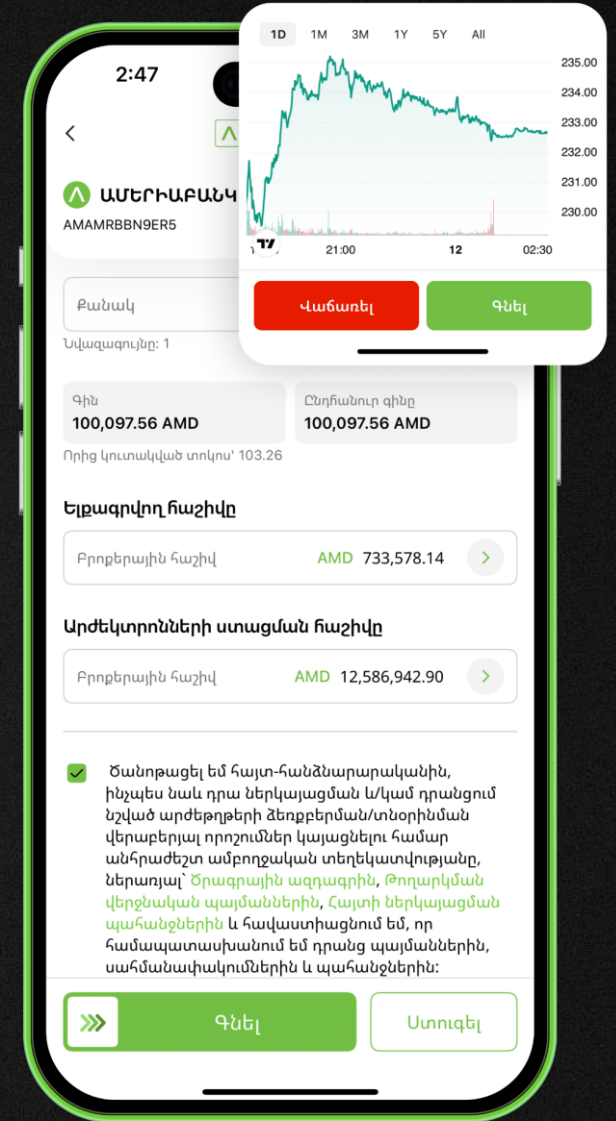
1D 1M 3M 1Y 5Y All

235.00
234.00
233.00
232.00
231.00
230.00

21:00 12 02:30

Վաճառել Գնել

2:47

ԱՄԵՐԻԱԲԱՆԿ
AMAMRBBN9ER5

Քանակ
Նվազագույնը: 1

Գին
100,097.56 AMD

Ընդհանուր գինը
100,097.56 AMD

Որից կուտակված տոկոս՝ 103.26

Ելքագրվող հաշիվը

Բրոքերային հաշիվ AMD 733,578.14

Արժեկտրոնների ստացման հաշիվը

Բրոքերային հաշիվ AMD 12,586,942.90

Ծանոթացել եմ հայտ-հանձնարարականին, ինչպես նաև դրա ներկայացման և/կամ դրանցում նշված արժեթղթերի ձեռքբերման/տնօրինման վերաբերյալ որոշումներ կայացնելու համար անհրաժեշտ ամբողջական տեղեկատվությանը, ներառյալ՝ Ծրագրային ազդագրին, Թողարկման վերջնական պայմաններին, Հայտի ներկայացման պահանջներին և հավաստիացնում եմ, որ համապատասխանում եմ դրանց պայմաններին, սահմանափակումներին և պահանջներին:

Գնել Ստուգել